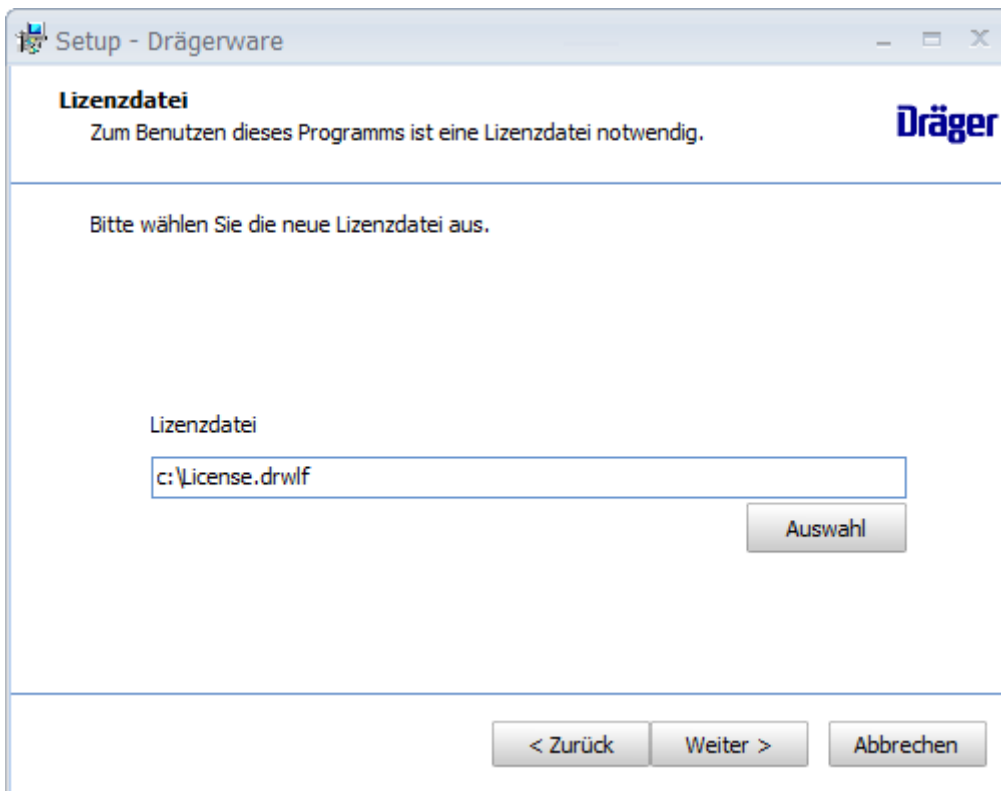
Setup - Drägerware

Lizenzdatei
Zum Benutzen dieses Programms ist eine Lizenzdatei notwendig.

Dräger

Bitte wählen Sie die neue Lizenzdatei aus.

Lizenzdatei

c:\License.drwlf

Auswahl

< Zurück

Weiter >

Abbrechen